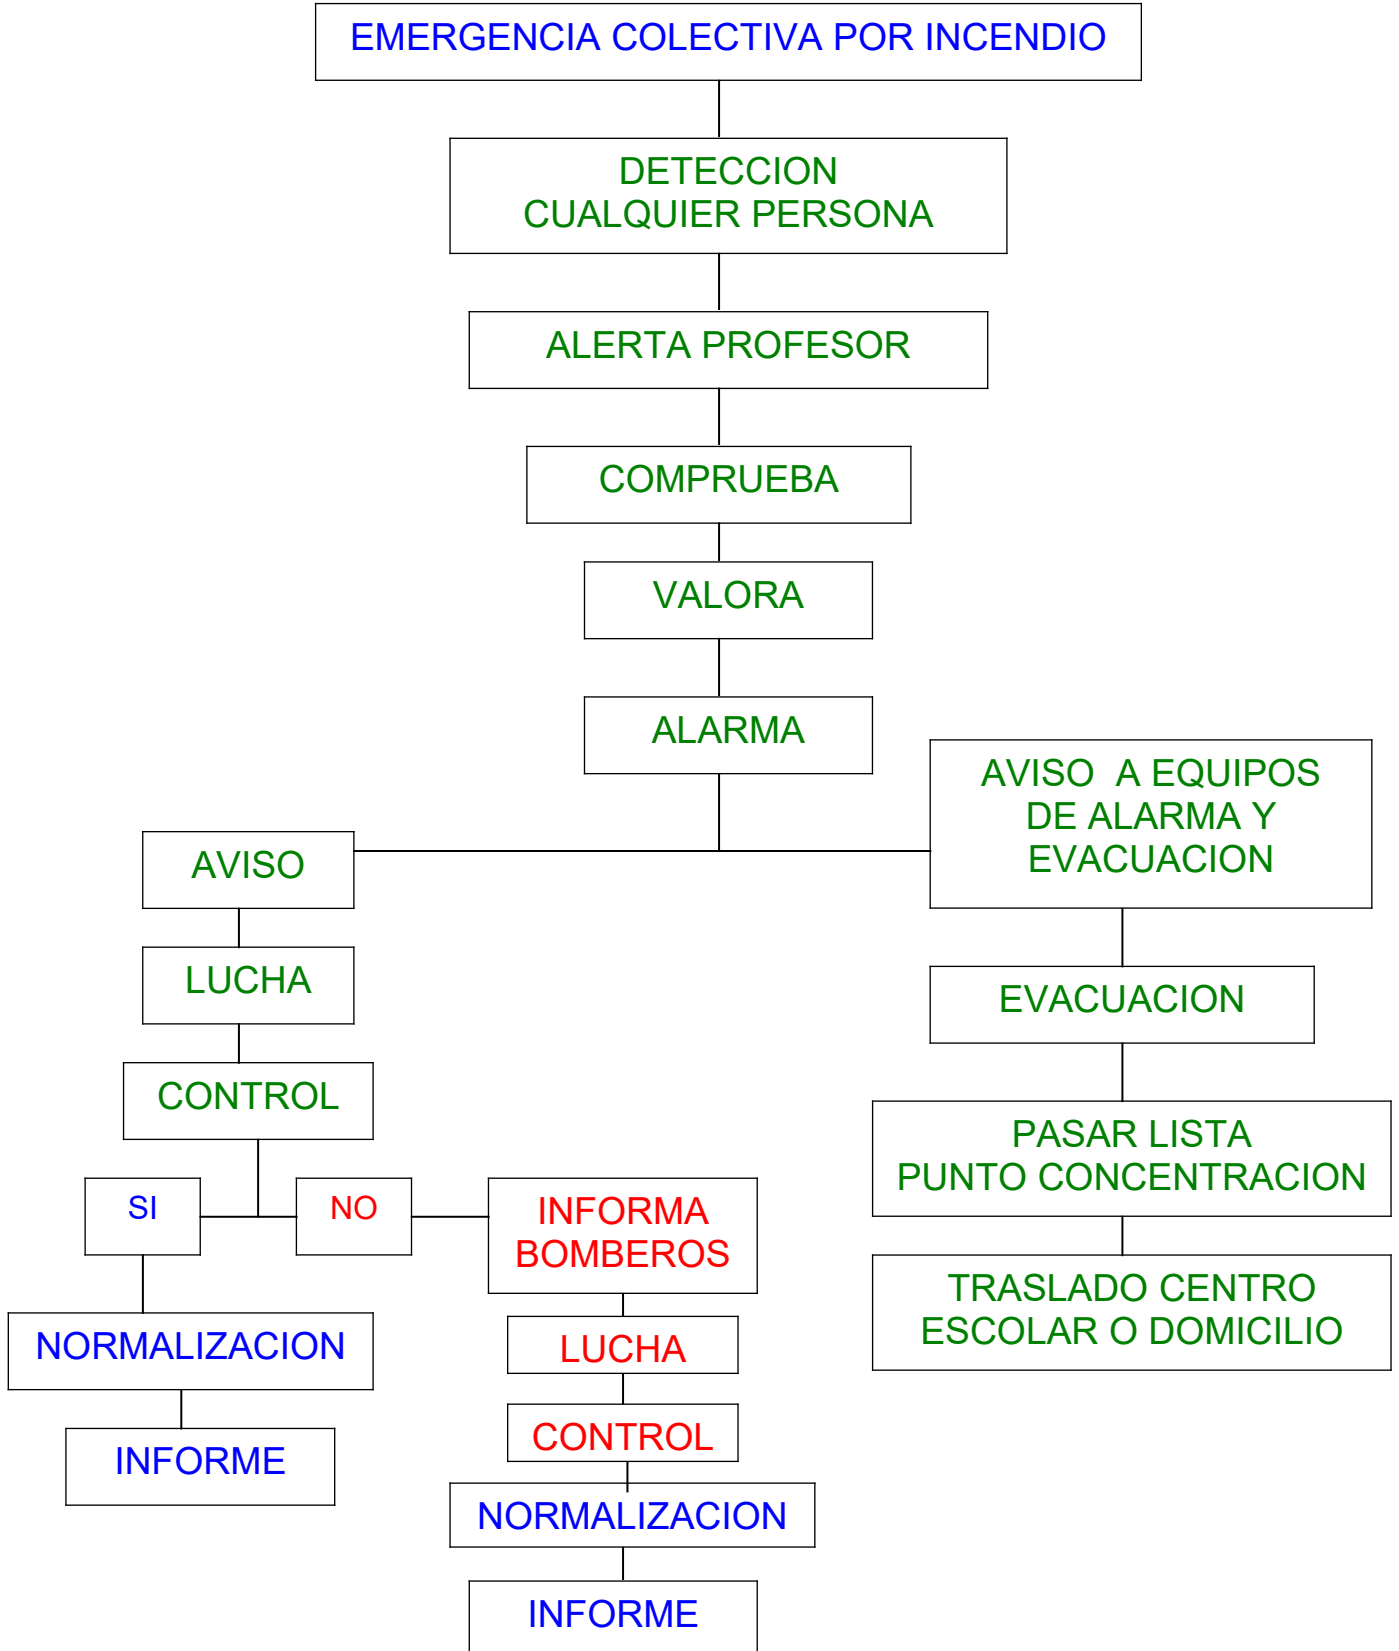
EMERGENCIA COLECTIVA POR INCENDIO

DETECCION
CUALQUIER PERSONA

ALERTA PROFESOR

COMPRUEBA

VALORA

ALARMA

AVISO

LUCHA

CONTROL

SI

NO

NORMALIZACION

INFORME

INFORMA
BOMBEROS

LUCHA

CONTROL

NORMALIZACION

INFORME

AVISO A EQUIPOS
DE ALARMA Y
EVACUACION

EVACUACION

PASAR LISTA
PUNTO CONCENTRACION

TRASLADO CENTRO
ESCOLAR O DOMICILIO